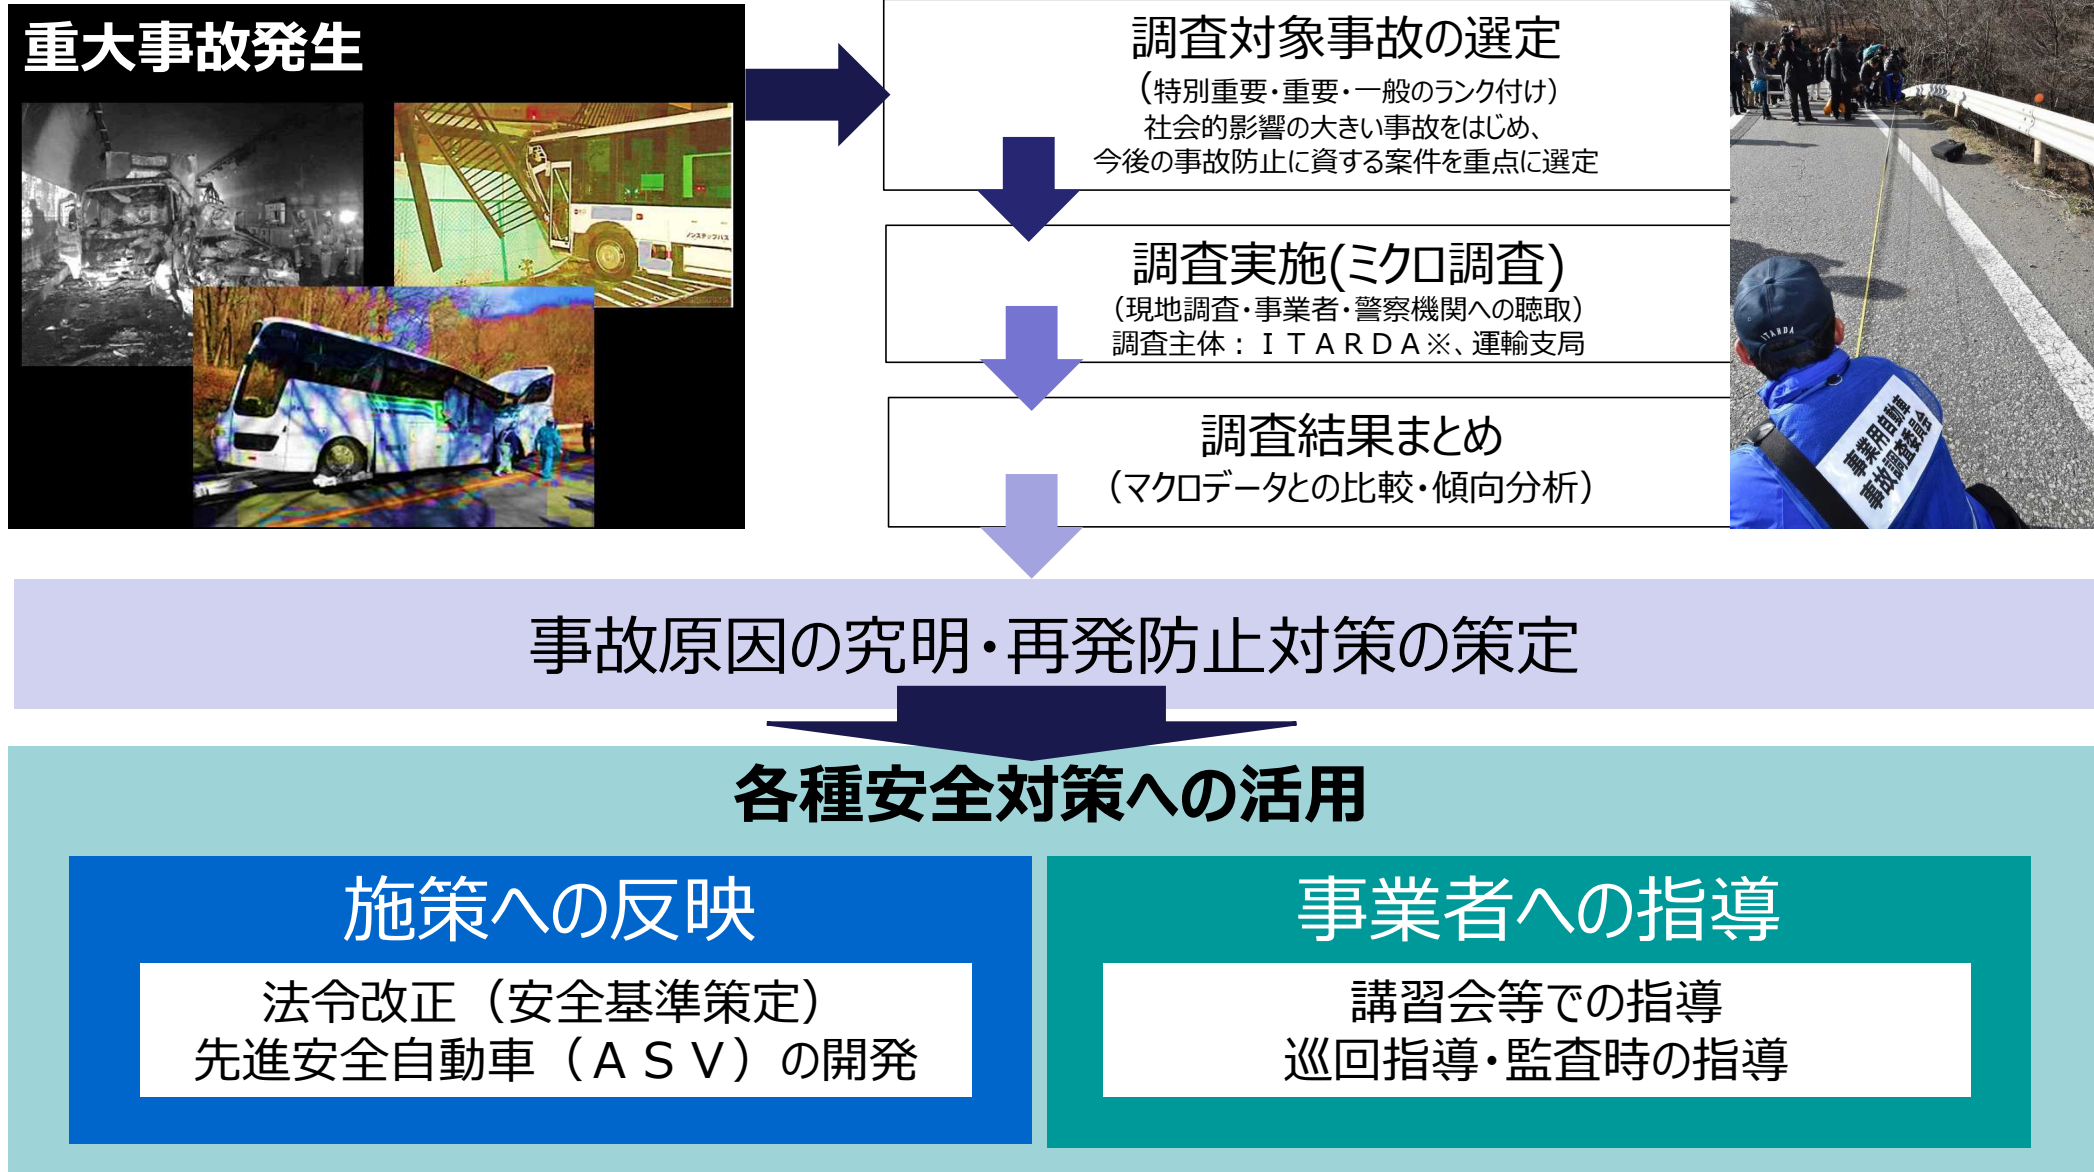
重大事故発生

調査対象事故の選定
（特別重要・重要・一般のランク付け）
社会的影響の大きい事故をはじめ、
今後の事故防止に資する案件を重点に選定

調査実施(ミクロ調査)
（現地調査・事業者・警察機関への聴取）
調査主体：ＩＴＡＲＤＡ※、運輸支局

調査結果まとめ
（マクロデータとの比較・傾向分析）

事業用自動車事故調査委員会

事故原因の究明・再発防止対策の策定

各種安全対策への活用

施策への反映

法令改正（安全基準策定）
先進安全自動車（ＡＳＶ）の開発

事業者への指導

講習会等での指導
巡回指導・監査時の指導